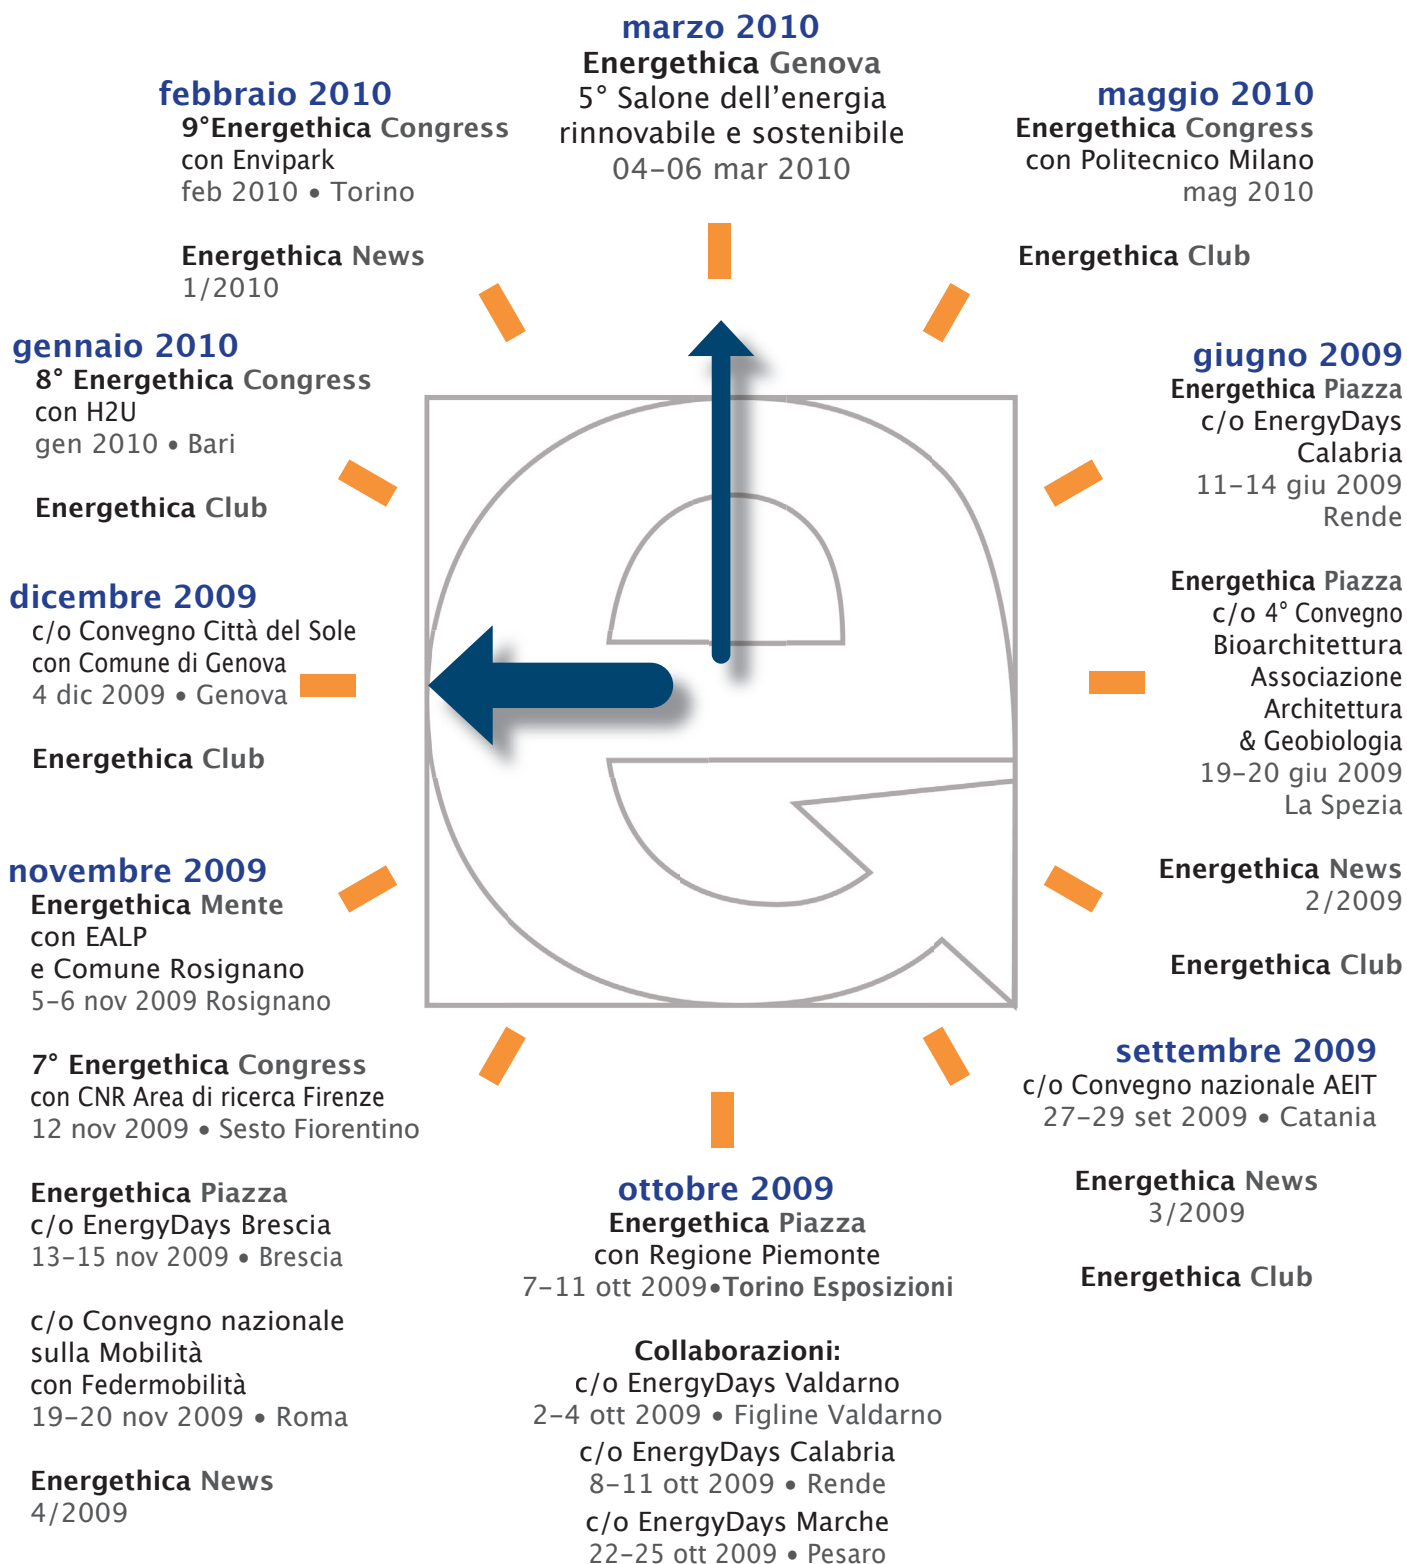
marzo 2010
Energethica Genova
5° Salone dell’energia rinnovabile e sostenibile
04–06 mar 2010

febbraio 2010
9°Energethica Congress
con Envipark
feb 2010 • Torino

Energethica News
1/2010

maggio 2010
Energethica Congress
con Politecnico Milano
mag 2010

Energethica Club

gennaio 2010
8° Energethica Congress
con H2U
gen 2010 • Bari

Energethica Club

giugno 2009
Energethica Piazza
c/o EnergyDays Calabria
11–14 giu 2009
Rende

Energethica Piazza
c/o 4° Convegno Bioarchitettura Associazione Architettura & Geobiologia
19–20 giu 2009
La Spezia

dicembre 2009
c/o Convegno Città del Sole
con Comune di Genova
4 dic 2009 • Genova

Energethica Club

Energethica News
2/2009

Energethica Club

novembre 2009
Energethica Mente
con EALP
e Comune Rosignano
5–6 nov 2009 Rosignano

7° Energethica Congress
con CNR Area di ricerca Firenze
12 nov 2009 • Sesto Fiorentino

Energethica Piazza
c/o EnergyDays Brescia
13–15 nov 2009 • Brescia

c/o Convegno nazionale sulla Mobilità
con Federmobilità
19–20 nov 2009 • Roma

Energethica News
4/2009

settembre 2009
c/o Convegno nazionale AEIT
27–29 set 2009 • Catania

Energethica News
3/2009

Energethica Club

ottobre 2009
Energethica Piazza
con Regione Piemonte
7–11 ott 2009•Torino Esposizioni

Collaborazioni:
c/o EnergyDays Valdarno
2–4 ott 2009 • Figline Valdarno
c/o EnergyDays Calabria
8–11 ott 2009 • Rende
c/o EnergyDays Marche
22–25 ott 2009 • Pesaro